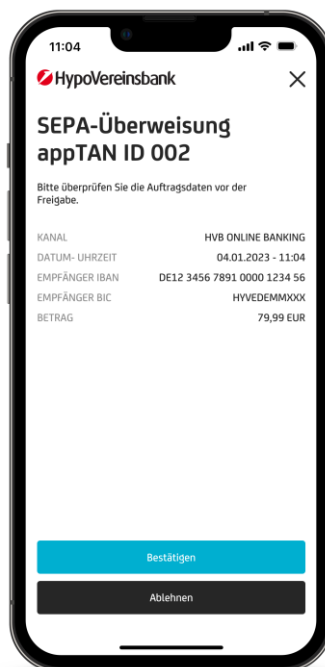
11:04

HypoVereinsbank

SEPA-Überweisung appTAN ID 002

Bitte überprüfen Sie die Auftragsdaten vor der Freigabe.

| | |
|---|---|
| KANAL | HVB ONLINE BANKING |
| DATUM- UHRZEIT | 04.01.2023 - 11:04 |
| EMPFÄNGER IBAN | DE12 3456 7891 0000 1234 56 |
| EMPFÄNGER BIC | HYVEDEMMXXX |
| BETRAG | 79,99 EUR |

Bestätigen

Ablehnen